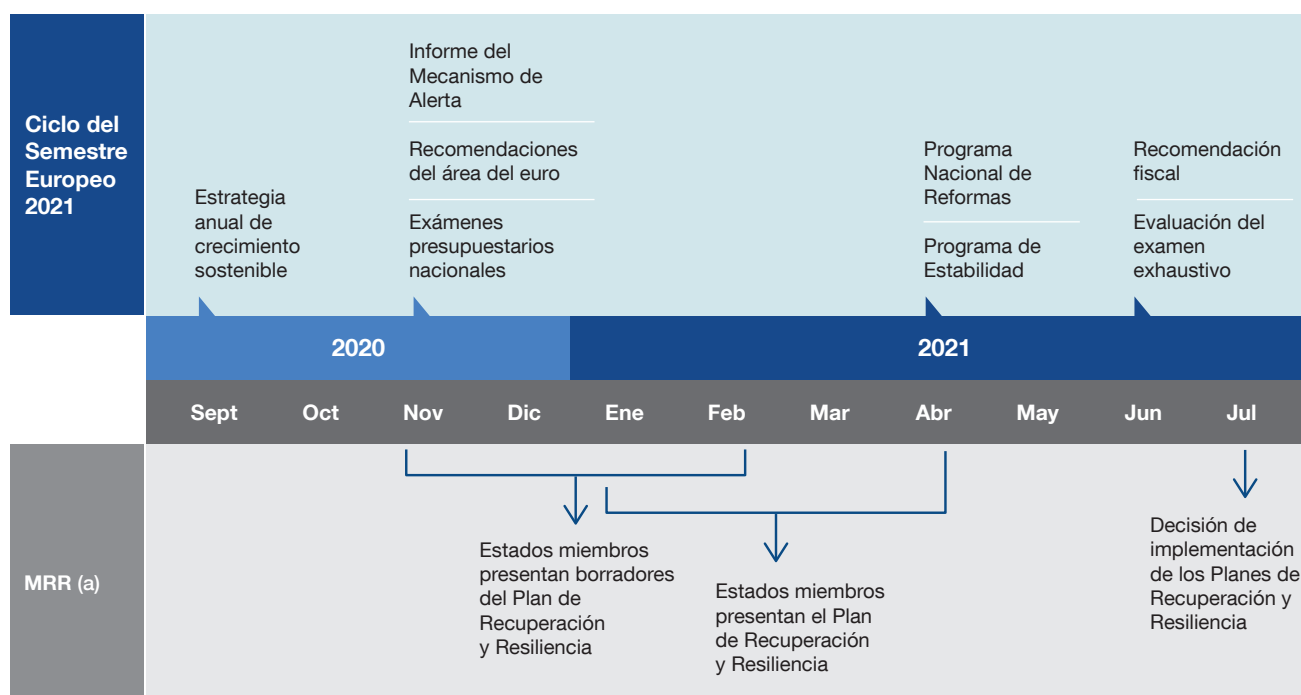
Ciclo del Semestre Europeo 2021

Estrategia anual de crecimiento sostenible

Informe del Mecanismo de Alerta

Recomendaciones del área del euro

Exámenes presupuestarios nacionales

Programa Nacional de Reformas

Programa de Estabilidad

Recomendación fiscal

Evaluación del examen exhaustivo

2020

2021

Sept Oct Nov Dic Ene Feb Mar Abr May Jun Jul

MRR (a)

Estados miembros presentan borradores del Plan de Recuperación y Resiliencia

Estados miembros presentan el Plan de Recuperación y Resiliencia

Decisión de implementación de los Planes de Recuperación y Resiliencia